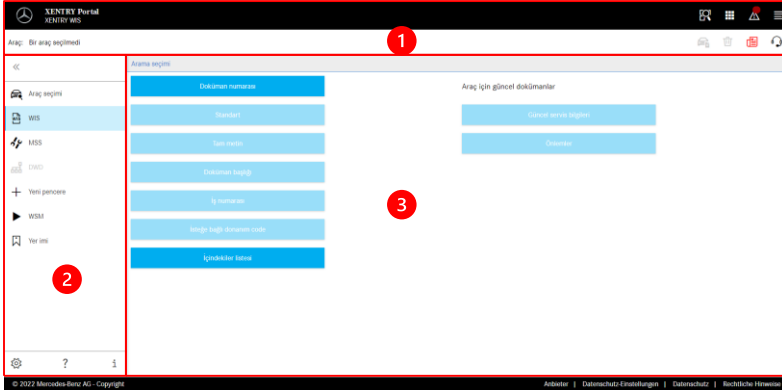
XENTRY Portal
XENTRY WIS

Araç: Bir araç seçilmedi

1

«

Araç seçimi

WIS

MSS

DWD

Yeni pencere

WSM

Yer imi

2

?

i

Arama seçimi

Doküman numarası

Standart

Tam metin

Doküman başlığı

İş numarası

Ilerige bağlı donanım code

İçindekiler listesi

Araç için güncel dokümanlar

Güncel servis bilgileri

Önlemler

3

© 2022 Mercedes-Benz AG - Copyright

Anbieter | Datenschutz-Einstellungen | Datenschutz | Rechtliche Hinweise